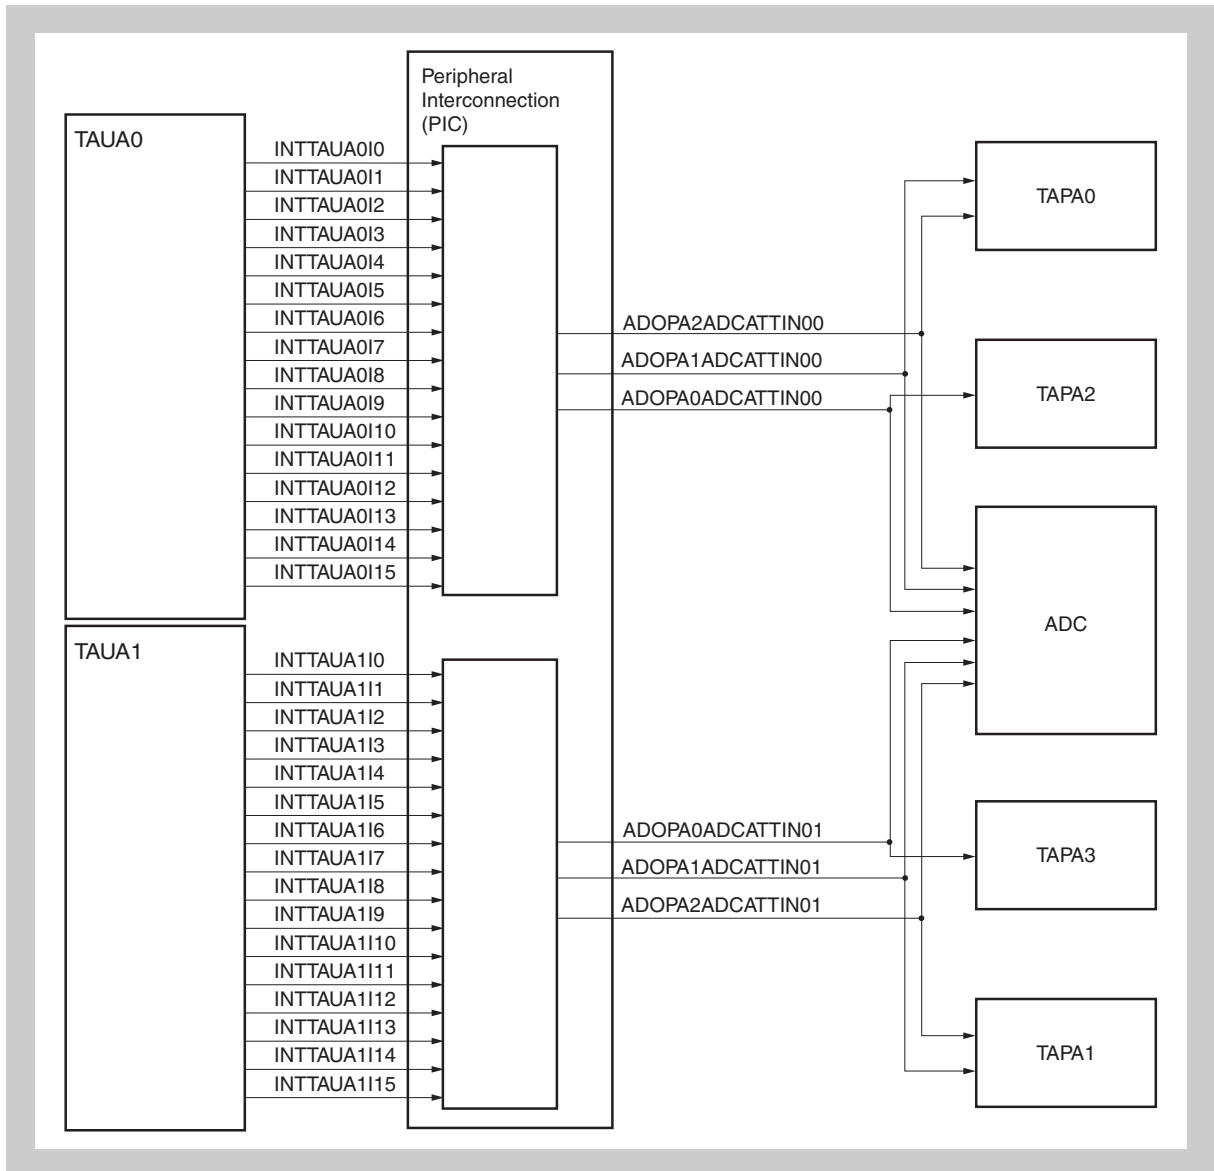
Peripheral Interconnection (PIC)

TAUA0

INTTAUA0I0
INTTAUA0I1
INTTAUA0I2
INTTAUA0I3
INTTAUA0I4
INTTAUA0I5
INTTAUA0I6
INTTAUA0I7
INTTAUA0I8
INTTAUA0I9
INTTAUA0I10
INTTAUA0I11
INTTAUA0I12
INTTAUA0I13
INTTAUA0I14
INTTAUA0I15

TAUA1

INTTAUA1I0
INTTAUA1I1
INTTAUA1I2
INTTAUA1I3
INTTAUA1I4
INTTAUA1I5
INTTAUA1I6
INTTAUA1I7
INTTAUA1I8
INTTAUA1I9
INTTAUA1I10
INTTAUA1I11
INTTAUA1I12
INTTAUA1I13
INTTAUA1I14
INTTAUA1I15

ADOPA2ADCATTIN00
ADOPA1ADCATTIN00
ADOPA0ADCATTIN00

ADOPA0ADCATTIN01
ADOPA1ADCATTIN01
ADOPA2ADCATTIN01

TAPA0

TAPA2

ADC

TAPA3

TAPA1